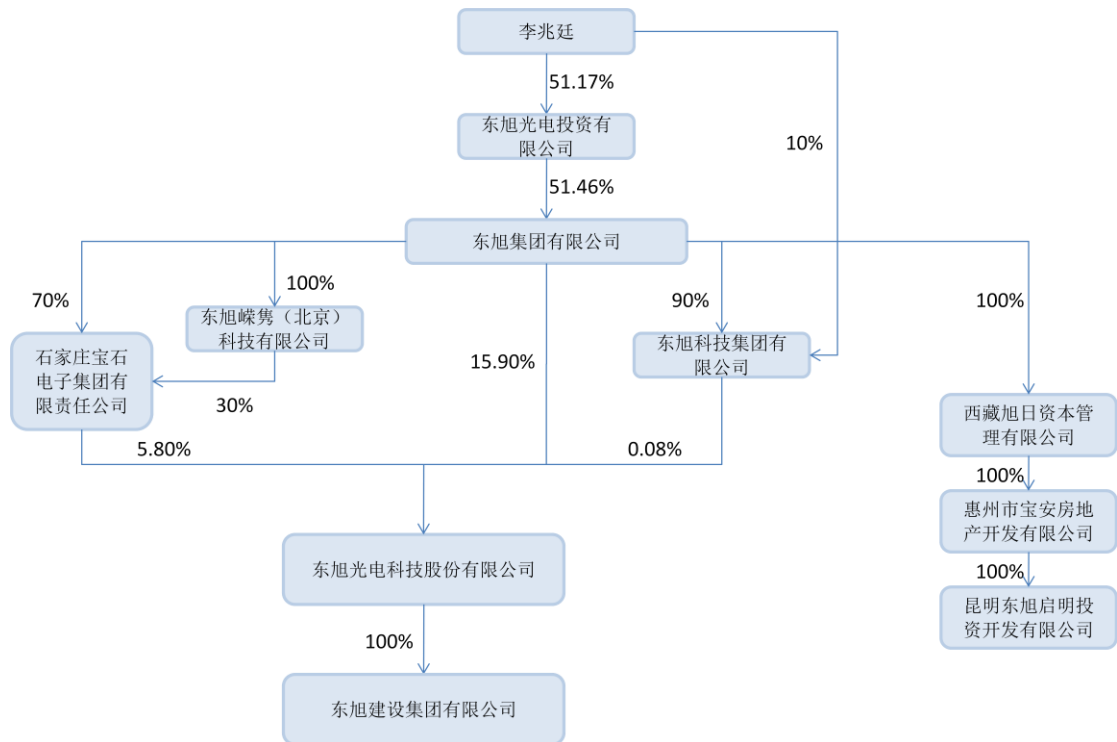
李兆廷

51.17%

东旭光电投资有限公司

10%

51.46%

东旭集团有限公司

70%

100%

东旭嵘隽（北京）科技有限公司

90%

100%

石家庄宝石电子集团有限责任公司

15.90%

东旭科技集团有限公司

30%

西藏旭日资本管理有限公司

5.80%

0.08%

100%

惠州市宝安房地产开发有限公司

东旭光电科技股份有限公司

100%

昆明东旭启明投资开发有限公司

100%

东旭建设集团有限公司